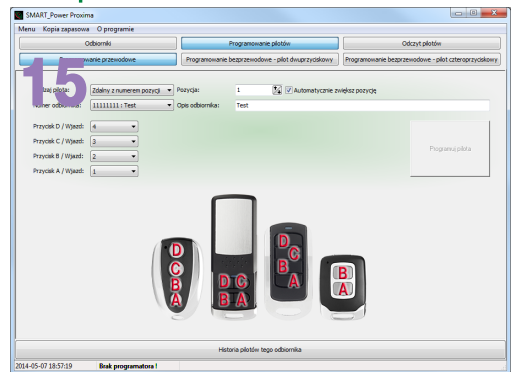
SMART_Power Proxima

Menu Kopia zapasowa O programie

Odbiorniki

Programowanie pilotów

Odczyt pilotów

15

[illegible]wanie przewodowe

Programowanie bezprzewodowe - pilot dwuprzyciskowy

Programowanie bezprzewodowe - pilot czteroprzyciskowy

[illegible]aj pilota: Zdalny z numerem pozycji

Pozycja: 1

Automatycznie zwiększ pozycję

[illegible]umer odbiornika: 11111111 : Test

Opis odbiornika: Test

Przycisk D / Wjazd: 4

Przycisk C / Wjazd: 3

Przycisk B / Wjazd: 2

Przycisk A / Wjazd: 1

Programuj pilota

D C B A

D C B A

D C B A

B A

Historia pilotów tego odbiornika

2014-05-07 18:57:19

Brak programatora !